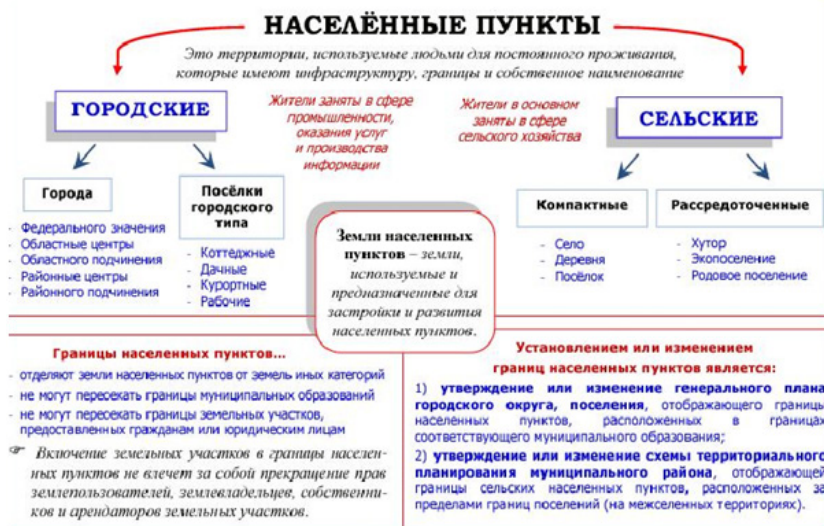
НАСЕЛЁННЫЕ ПУНКТЫ

Это территории, используемые людьми для постоянного проживания, которые имеют инфраструктуру, границы и собственное наименование

ГОРОДСКИЕ

Жители заняты в сфере промышленности, оказания услуг и производства информации

Жители в основном заняты в сфере сельского хозяйства

СЕЛЬСКИЕ

Города

- Федерального значения
- Областные центры
- Областного подчинения
- Районные центры
- Районного подчинения

Посёлки городского типа

- Коттеджные
- Дачные
- Курортные
- Рабочие

Земли населенных пунктов – земли, используемые и предназначенные для застройки и развития населенных пунктов.

Компактные

- Село
- Деревня
- Посёлок

Рассредоточенные

- Хутор
- Экопоселение
- Родовое поселение

Границы населенных пунктов...

- отделяют земли населенных пунктов от земель иных категорий
- не могут пересекать границы муниципальных образований
- не могут пересекать границы земельных участков, предоставленных гражданам или юридическим лицам

Включение земельных участков в границы населенных пунктов не влечет за собой прекращение прав землепользователей, землевладельцев, собственников и арендаторов земельных участков.

Установлением или изменением границ населенных пунктов является:

1) утверждение или изменение генерального плана городского округа, поселения, отображающего границы населенных пунктов, расположенных в границах соответствующего муниципального образования;

2) утверждение или изменение схемы территориального планирования муниципального района, отображающей границы сельских населенных пунктов, расположенных за пределами границ поселений (на межселенных территориях).